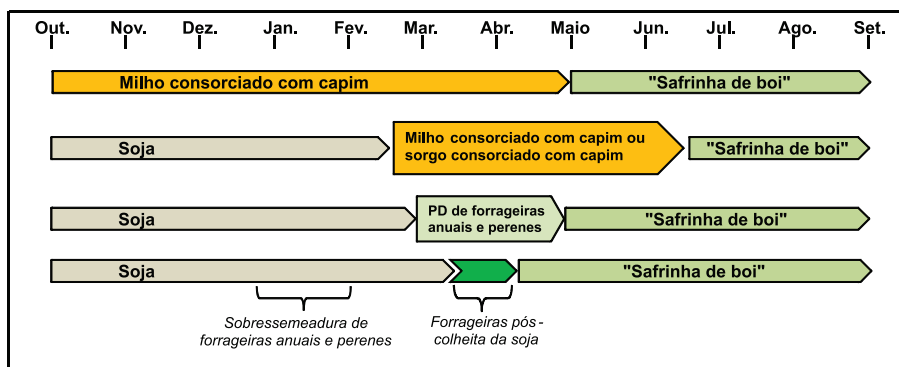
Out. Nov. Dez. Jan. Fev. Mar. Abr. Maio Jun. Jul. Ago. Set.

Milho consorciado com capim
"Safrinha de boi"

Soja
Milho consorciado com capim ou sorgo consorciado com capim
"Safrinha de boi"

Soja
PD de forrageiras anuais e perenes
"Safrinha de boi"

Soja
"Safrinha de boi"

Sobressemeadura de forrageiras anuais e perenes

Forrageiras pós-colheita da soja